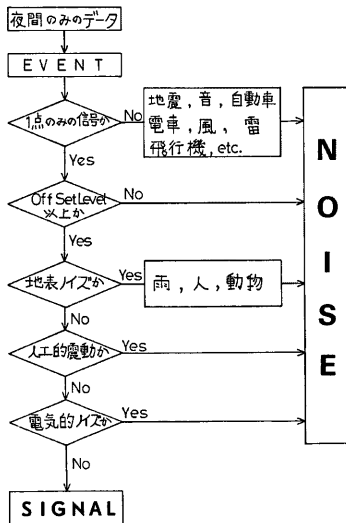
夜間のみのデータ

EVENT

1点のみの信号か

No

地震，音，自動車
電車，風，雷
飛行機，etc.

Yes

Off Set Level 以上か

No

Yes

地表ノイズか

Yes

雨，人，動物

No

人工的震動か

Yes

No

電気的ノイズか

Yes

No

SIGNAL

NOISE